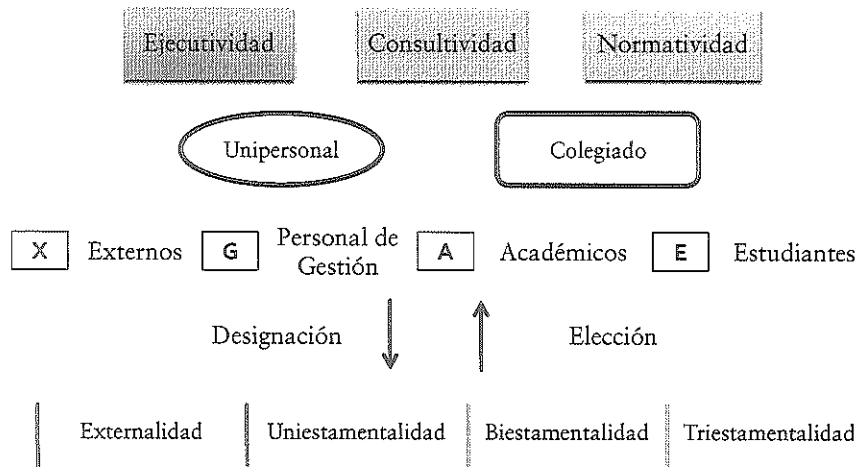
Ejecutividad Consultividad Normatividad

Unipersonal Colegiado

X Externos G Personal de Gestión A Académicos E Estudiantes

Designación Elección

Externalidad Uniestamentalidad Biestamentalidad Triestamentalidad